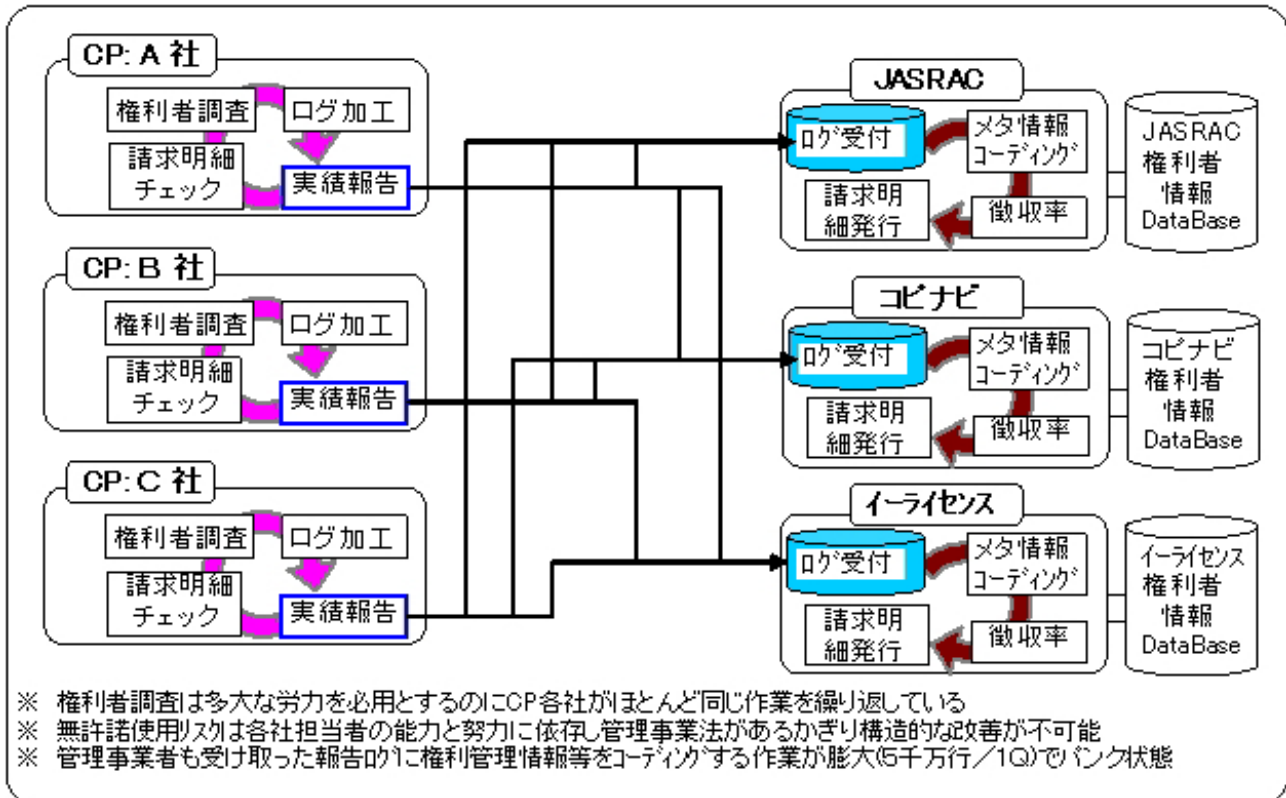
CP: A 社

権利者調査

ログ加工

請求明細チェック

実績報告

CP: B 社

権利者調査

ログ加工

請求明細チェック

実績報告

CP: C 社

権利者調査

ログ加工

請求明細チェック

実績報告

JASRAC

ログ受付

メタ情報コーディング

請求明細発行

徴収率

JASRAC 権利者情報 DataBase

コピナビ

ログ受付

メタ情報コーディング

請求明細発行

徴収率

コピナビ 権利者情報 DataBase

イーライセンス

ログ受付

メタ情報コーディング

請求明細発行

徴収率

イーライセンス 権利者情報 DataBase

※ 権利者調査は多大な労力を必用とするのにCP各社がほとんど同じ作業を繰り返している
※ 無許諾使用リスクは各社担当者の能力と努力に依存し管理事業法があるかぎり構造的な改善が不可能
※ 管理事業者も受け取った報告ログに権利管理情報等をコーディングする作業が膨大(5千万行／1Q)でパンク状態